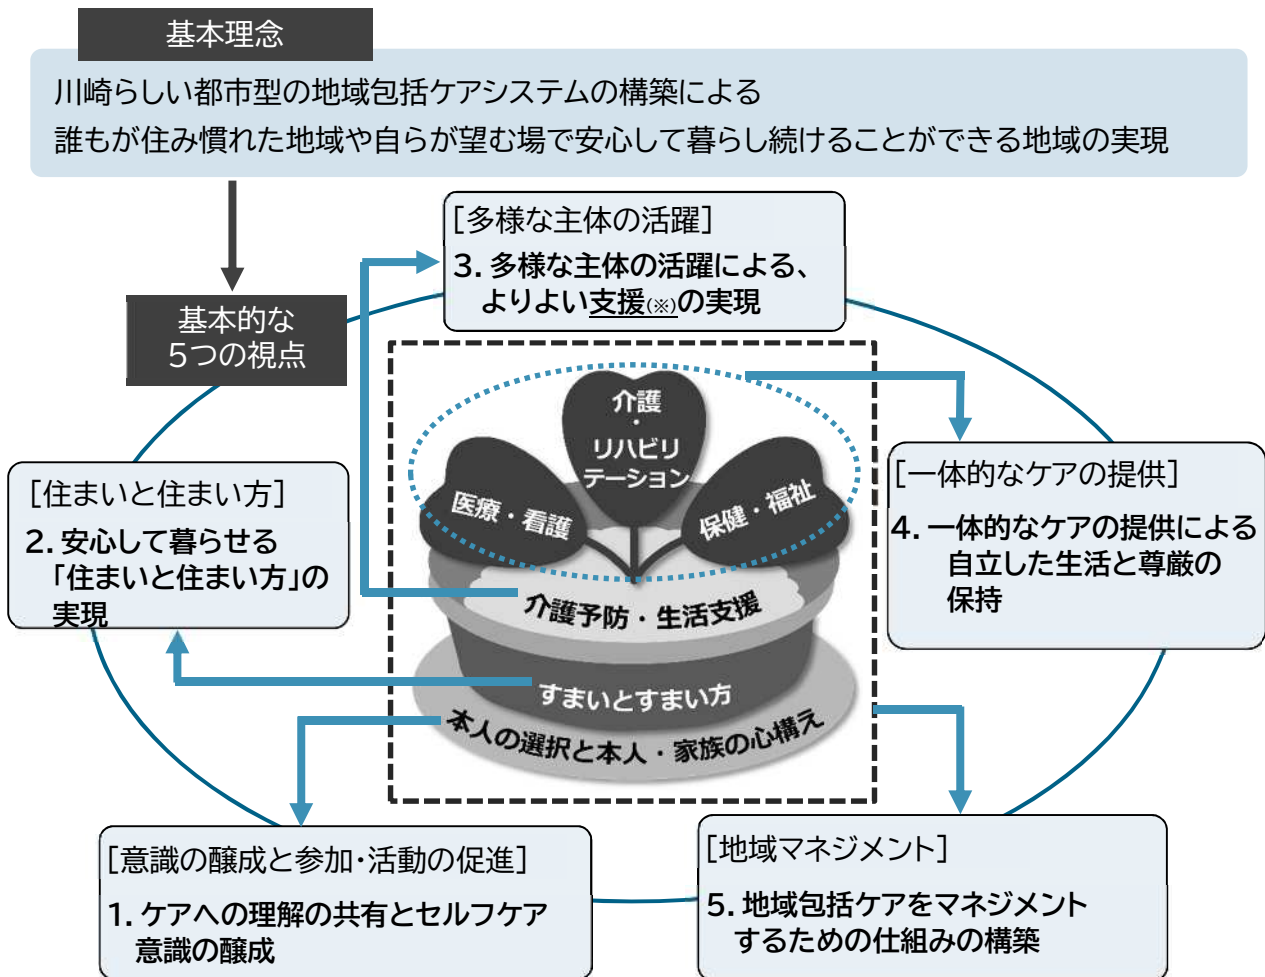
基本理念

川崎らしい都市型の地域包括ケアシステムの構築による
誰もが住み慣れた地域や自らが望む場で安心して暮らし続けることができる地域の実現

基本的な
5つの視点

[多様な主体の活躍]
3. 多様な主体の活躍による、
よりよい支援(※)の実現

介護
・
リハビリ
テーション

医療・看護

保健・福祉

介護予防・生活支援

すまいとすまい方

本人の選択と本人・家族の心構え

[住まいと住まい方]
2. 安心して暮らせる
「住まいと住まい方」の
実現

[一体的なケアの提供]
4. 一体的なケアの提供による
自立した生活と尊厳の
保持

[意識の醸成と参加・活動の促進]
1. ケアへの理解の共有とセルフケア
意識の醸成

[地域マネジメント]
5. 地域包括ケアをマネジメント
するための仕組みの構築